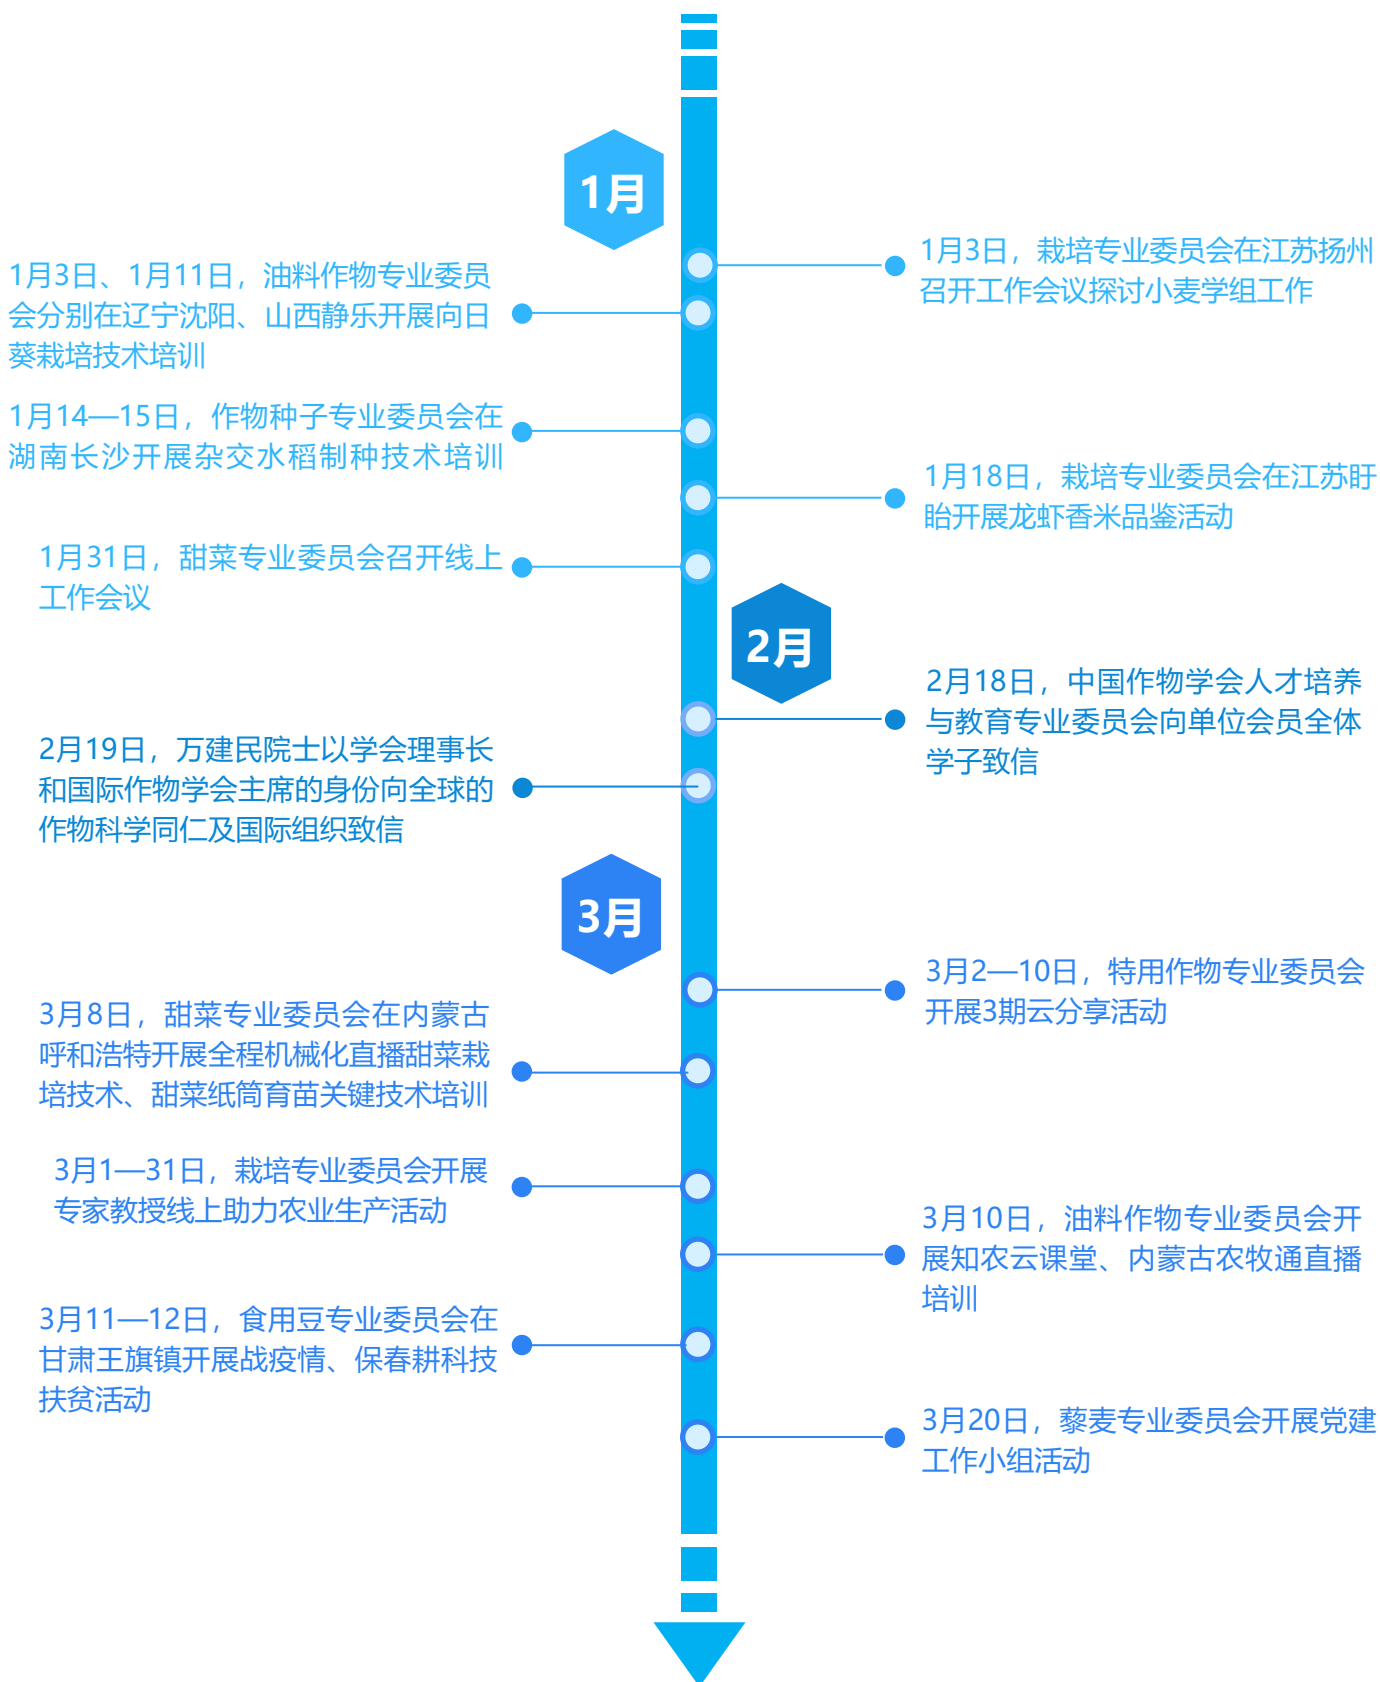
1月

1月3日，栽培专业委员会在江苏扬州召开工作会议探讨小麦学组工作

1月3日、1月11日，油料作物专业委员会分别在辽宁沈阳、山西静乐开展向日葵栽培技术培训

1月14—15日，作物种子专业委员会在湖南长沙开展杂交水稻制种技术培训

1月18日，栽培专业委员会在江苏盱眙开展龙虾香米品鉴活动

1月31日，甜菜专业委员会召开线上工作会议

2月

2月18日，中国作物学会人才培养与教育专业委员会向单位会员全体学子致信

2月19日，万建民院士以学会理事长和国际作物学会主席的身份向全球的作物科学同仁及国际组织致信

3月

3月2—10日，特用作物专业委员会开展3期云分享活动

3月8日，甜菜专业委员会在内蒙古呼和浩特开展全程机械化直播甜菜栽培技术、甜菜纸筒育苗关键技术培训

3月1—31日，栽培专业委员会开展专家教授线上助力农业生产活动

3月10日，油料作物专业委员会开展知农云课堂、内蒙古农牧通直播培训

3月11—12日，食用豆专业委员会在甘肃王旗镇开展战疫情、保春耕科技扶贫活动

3月20日，藜麦专业委员会开展党建工作小组活动